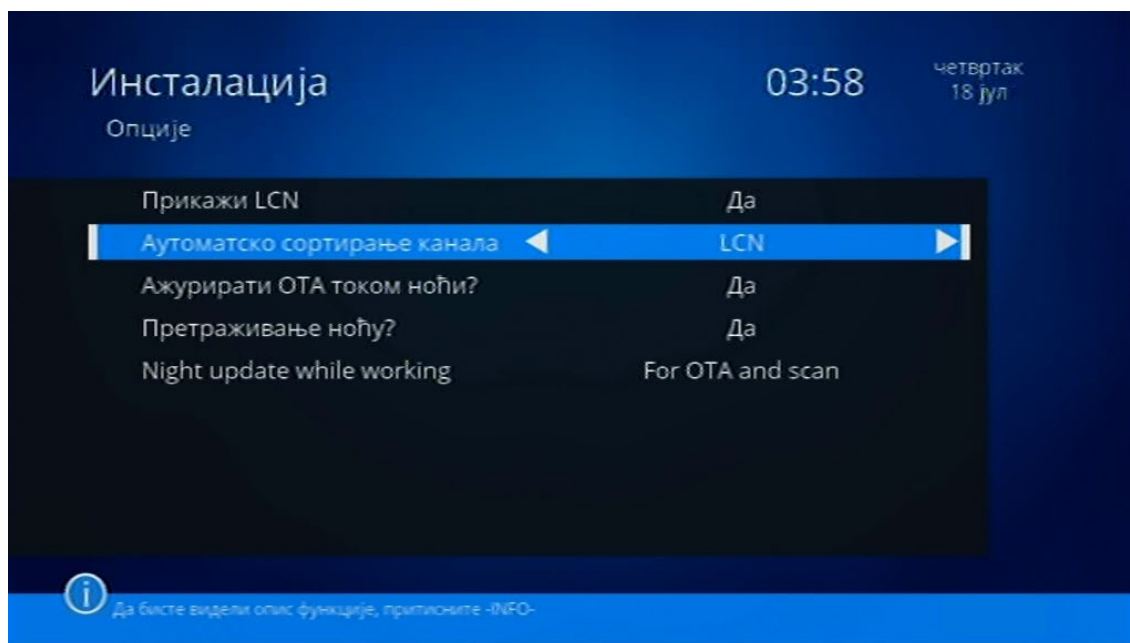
Инсталација
Опције

03:58

четвртак
18 јул

| | |
|---|---|
| Прикажи LCN | Да |
| Аутоматско сортирање канала | LCN |
| Ажурирати OTA током ноћи? | Да |
| Претраживање ноћу? | Да |
| Night update while working | For OTA and scan |

Да бисте видели опис функције, притисните -INFO-